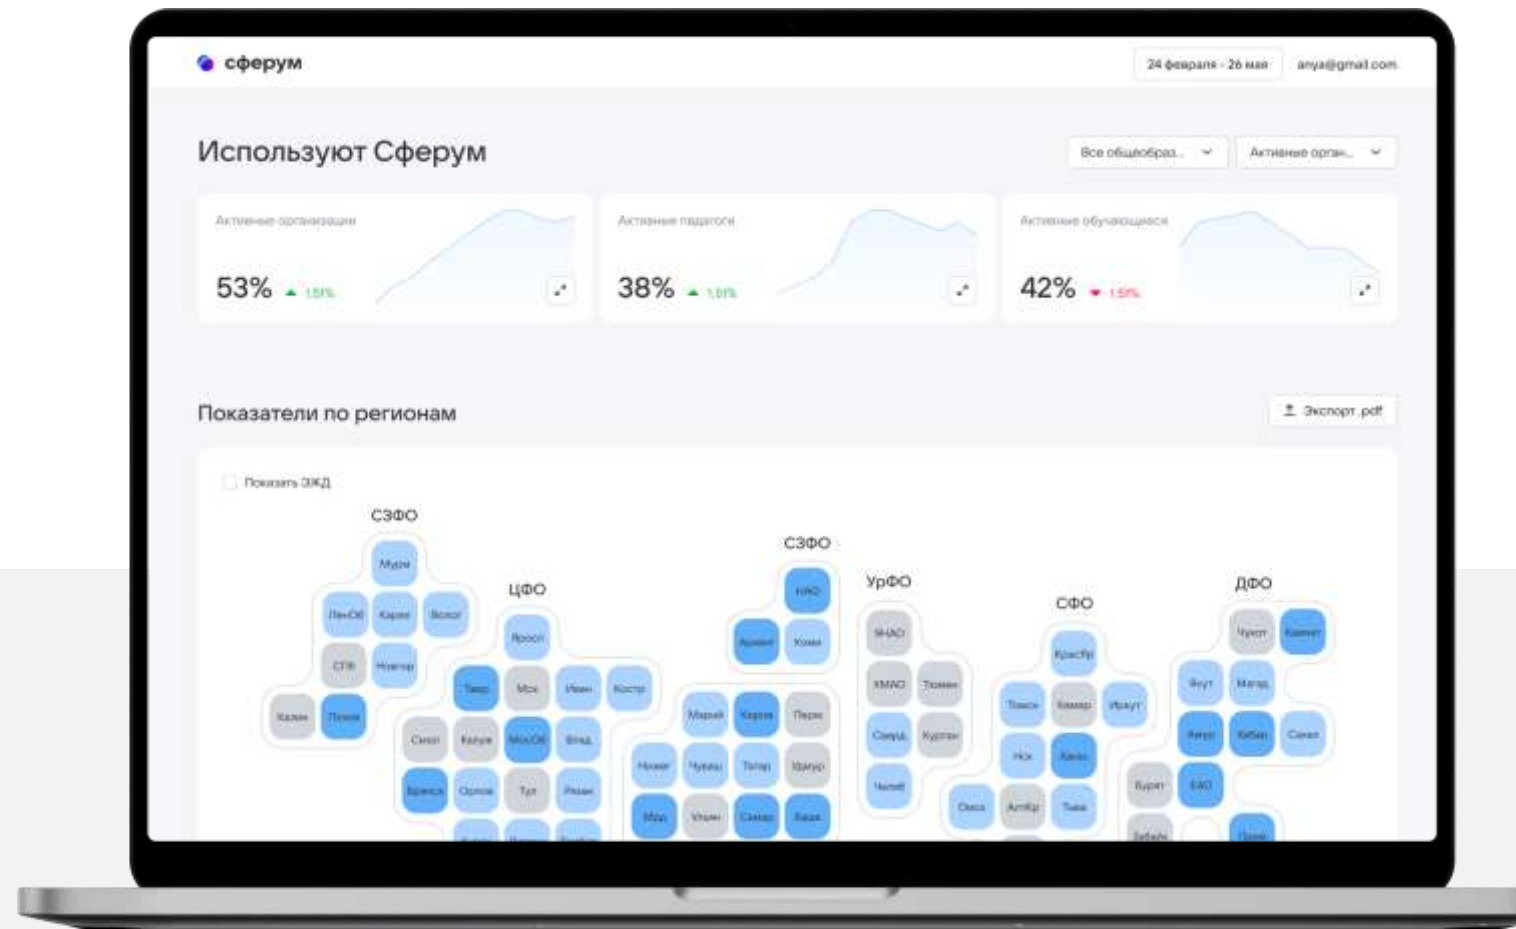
сферум

24 февраля - 26 мая

anya@gmail.com

Используют Сферум

Все общеобраз...

Активные орган...

Активные организации

53% 1,51%

Активные педагоги

38% 1,51%

Активные обучающиеся

42% 1,51%

Показатели по регионам

Экспорт .pdf

Показать ЗЖД

СЗФО

Мурм

ЛенОб Карел Волог

СПб Новгор

Калин Псков

ЦФО

Яросл

Твер Мск Иван Костр

Смол Калуж МосОб Влад

Брянск Орлов Тул Рязан

СЗФО

НАО

Арханг Коми

Марий Киров Перм

Нижег Чуваш Татар Удмур

Мдр Ульян Самар Башк

УрФО

ЯНАО

ХМАО Тюмен

Свердл Курган

Челяб

СФО

Краснояр

Томск Кемер Иркут

Нск Хакас

Омск АлтКр Тыва

ДФО

Чукот Камчат

Якут Магад

Амур Хабар Сахал

Бурят ЕАО

Забайк Прим

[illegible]